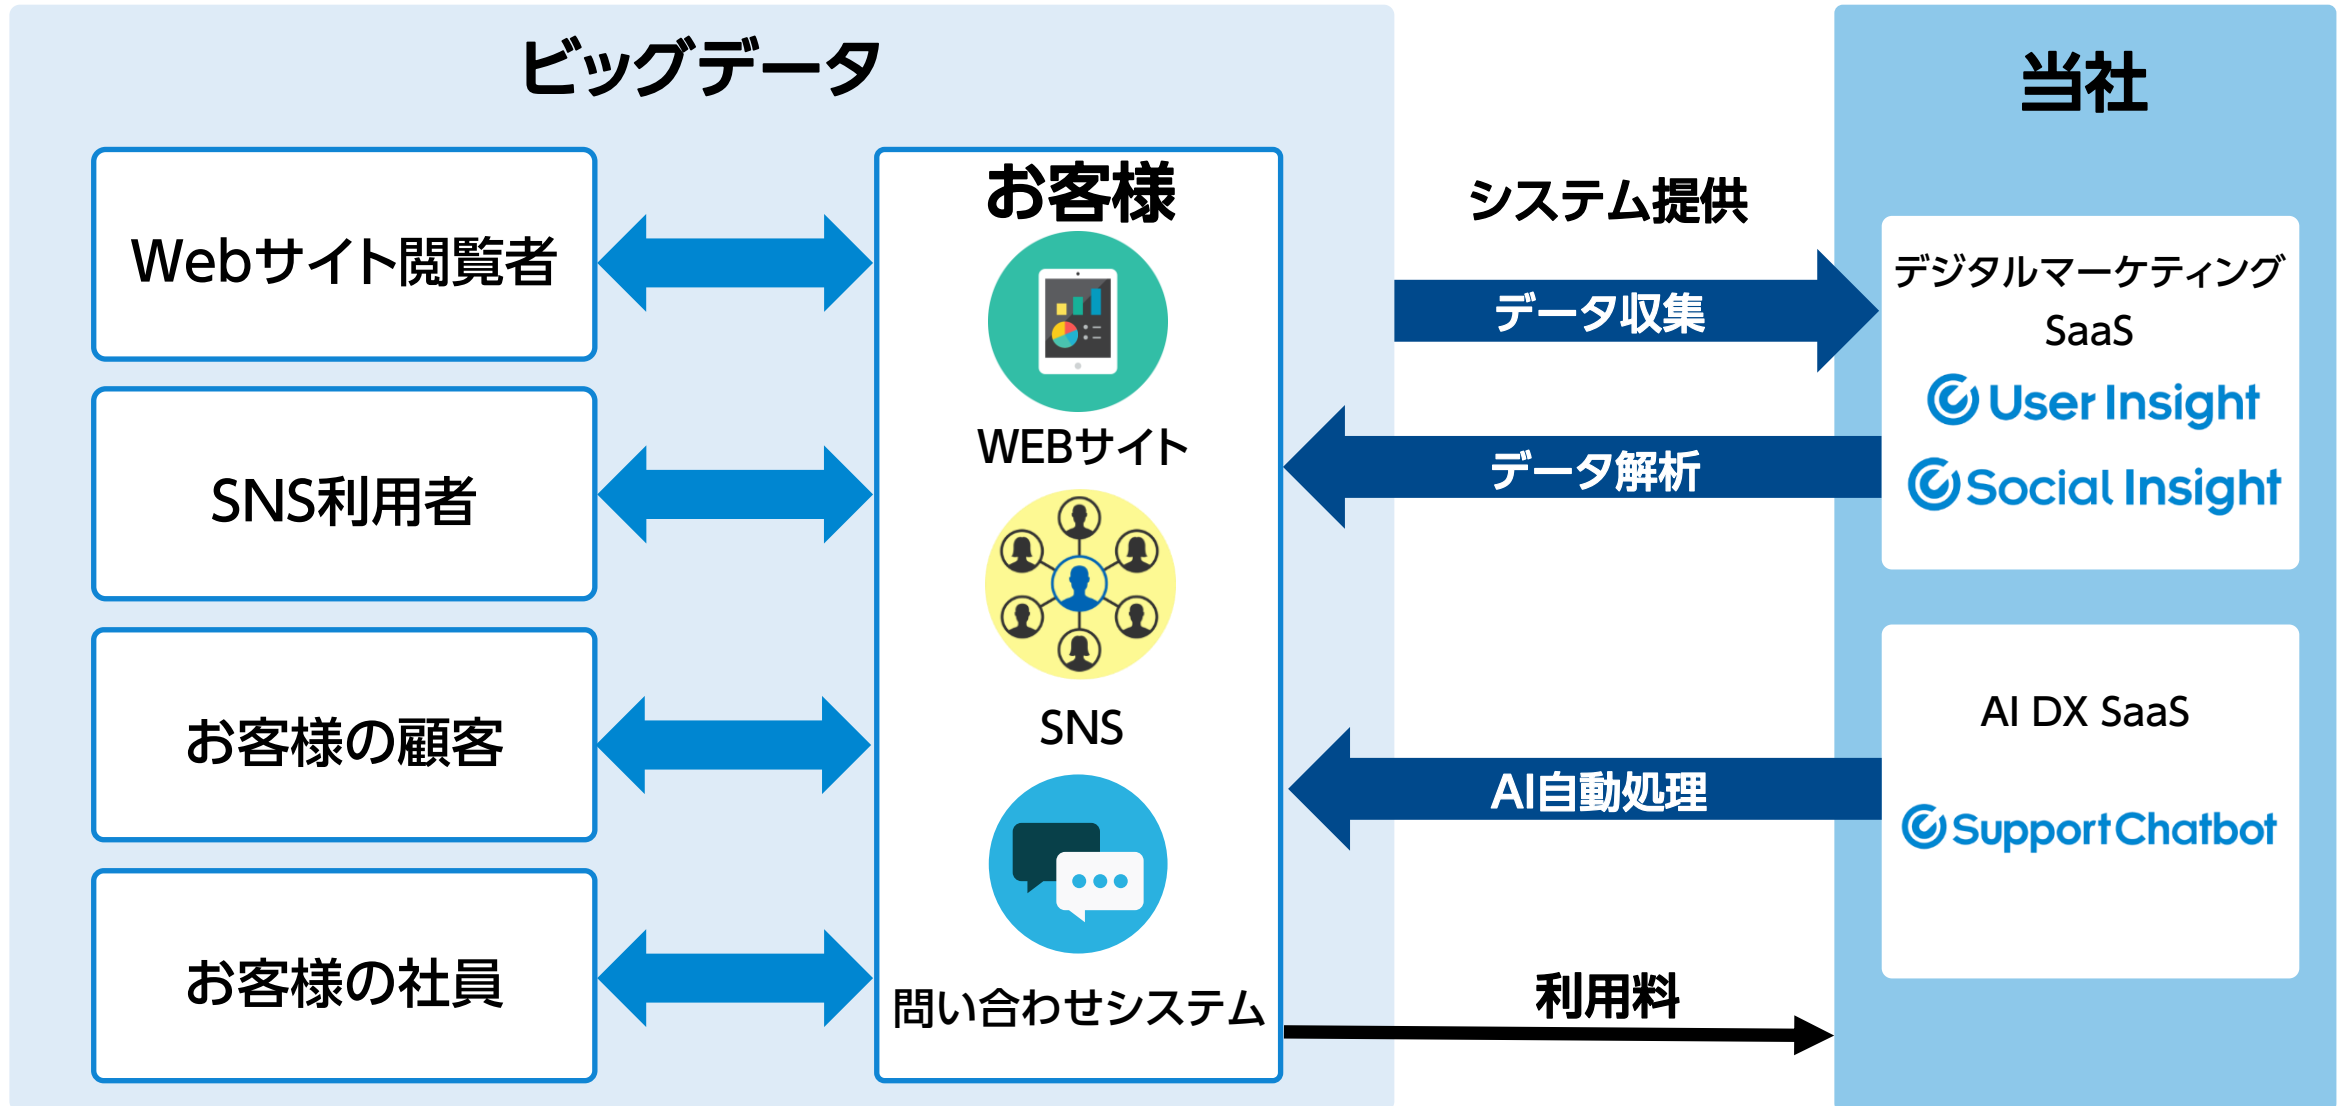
ビッグデータ

Webサイト閲覧者

SNS利用者

お客様の顧客

お客様の社員

お客様

WEBサイト

SNS

問い合わせシステム

システム提供

データ収集

データ解析

AI自動処理

利用料

当社

デジタルマーケティング SaaS

User Insight

Social Insight

AI DX SaaS

SupportChatbot